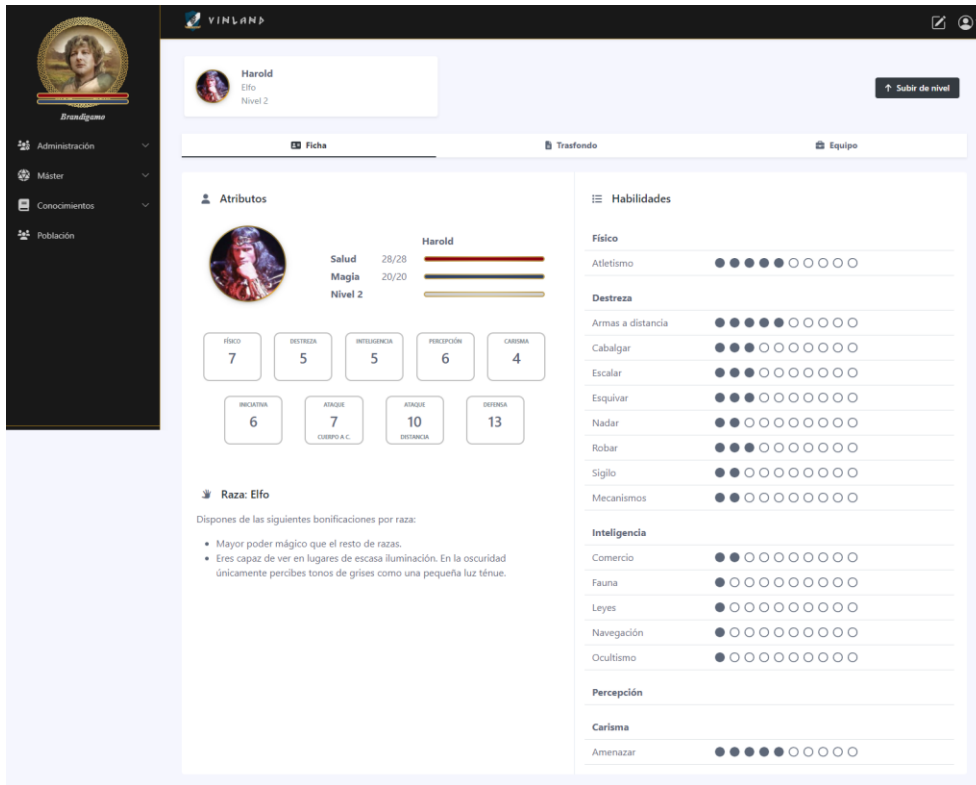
VINLAND

Brandigamo

Administración

Máster

Conocimientos

Población

Harold
Elfo
Nivel 2

↑ Subir de nivel

Ficha

Trasfondo

Equipo

Atributos

Harold

Salud 28/28

Magia 20/20

Nivel 2

| FÍSICO | DESTREZA | INTELIGENCIA | PERCEPCIÓN | CARISMA |
|---|---|---|---|---|
| 7 | 5 | 5 | 6 | 4 |

| INICIATIVA | ATAQUE | ATAQUE | DEFENSA |
|---|---|---|---|
| 6 | 7 CUERPO A C. | 10 DISTANCIA | 13 |

Raza: Elfo

Dispones de las siguientes bonificaciones por raza:

- Mayor poder mágico que el resto de razas.
- Eres capaz de ver en lugares de escasa iluminación. En la oscuridad únicamente percibes tonos de grises como una pequeña luz ténue.

Habilidades

Físico

Atletismo ●●●●●○○○○○

Destreza

Armas a distancia ●●●●●○○○○○

Cabalgar ●●●○○○○○○○

Escalar ●●●○○○○○○○

Esquivar ●●●○○○○○○○

Nadar ●●○○○○○○○○

Robar ●●●○○○○○○○

Sigilo ●●○○○○○○○○

Mecanismos ●●○○○○○○○○

Inteligencia

Comercio ●●○○○○○○○○

Fauna ●○○○○○○○○○

Leyes ●○○○○○○○○○

Navegación ●○○○○○○○○○

Ocultismo ●○○○○○○○○○

Percepción

Carisma

Amenazar ●●●●●○○○○○